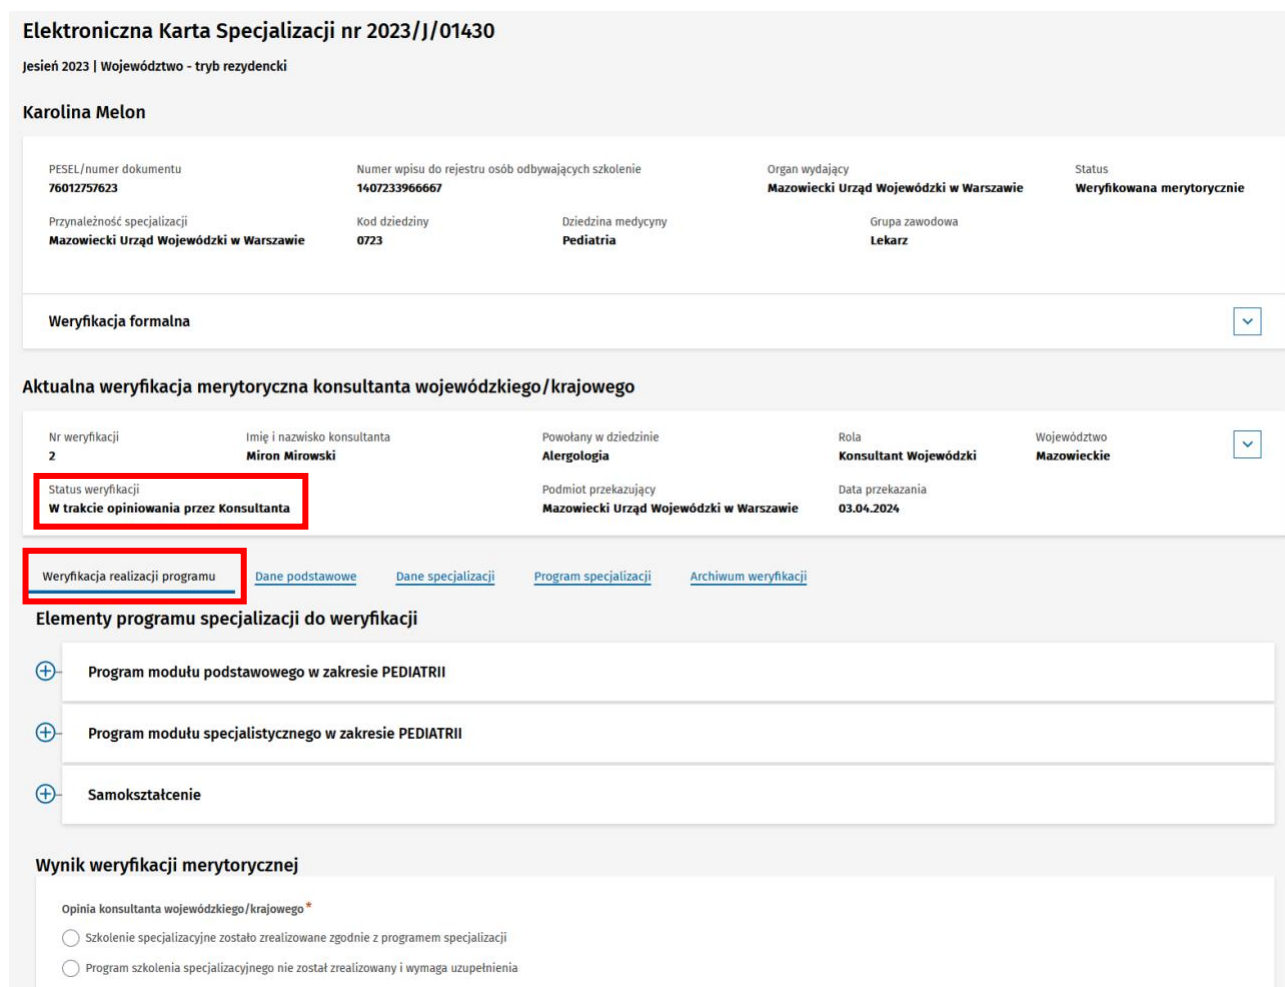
Elektroniczna Karta Specjalizacji nr 2023/J/01430

Jesień 2023 | Województwo - tryb rezydencki

Karolina Melon

PESEL/numer dokumentu
76012757623

Numer wpisu do rejestru osób odbywających szkolenie
1407233966667

Organ wydający
Mazowiecki Urząd Wojewódzki w Warszawie

Status
Weryfikowana merytorycznie

Przynależność specjalizacji
Mazowiecki Urząd Wojewódzki w Warszawie

Kod dziedziny
0723

Dziedzina medycyny
Pediatria

Grupa zawodowa
Lekarz

Weryfikacja formalna

Aktualna weryfikacja merytoryczna konsultanta wojewódzkiego/krajowego

Nr weryfikacji
2

Imię i nazwisko konsultanta
Miron Mirowski

Powołany w dziedzinie
Alergologia

Rola
Konsultant Wojewódzki

Województwo
Mazowieckie

Status weryfikacji
W trakcie opiniowania przez Konsultanta

Podmiot przekazujący
Mazowiecki Urząd Wojewódzki w Warszawie

Data przekazania
03.04.2024

Weryfikacja realizacji programu | Dane podstawowe | Dane specjalizacji | Program specjalizacji | Archiwum weryfikacji

Elementy programu specjalizacji do weryfikacji

Program modułu podstawowego w zakresie PEDIATRII

Program modułu specjalistycznego w zakresie PEDIATRII

Samokształcenie

Wynik weryfikacji merytorycznej

Opinia konsultanta wojewódzkiego/krajowego *

Szkolenie specjalizacyjne zostało zrealizowane zgodnie z programem specjalizacji

Program szkolenia specjalizacyjnego nie został zrealizowany i wymaga uzupełnienia